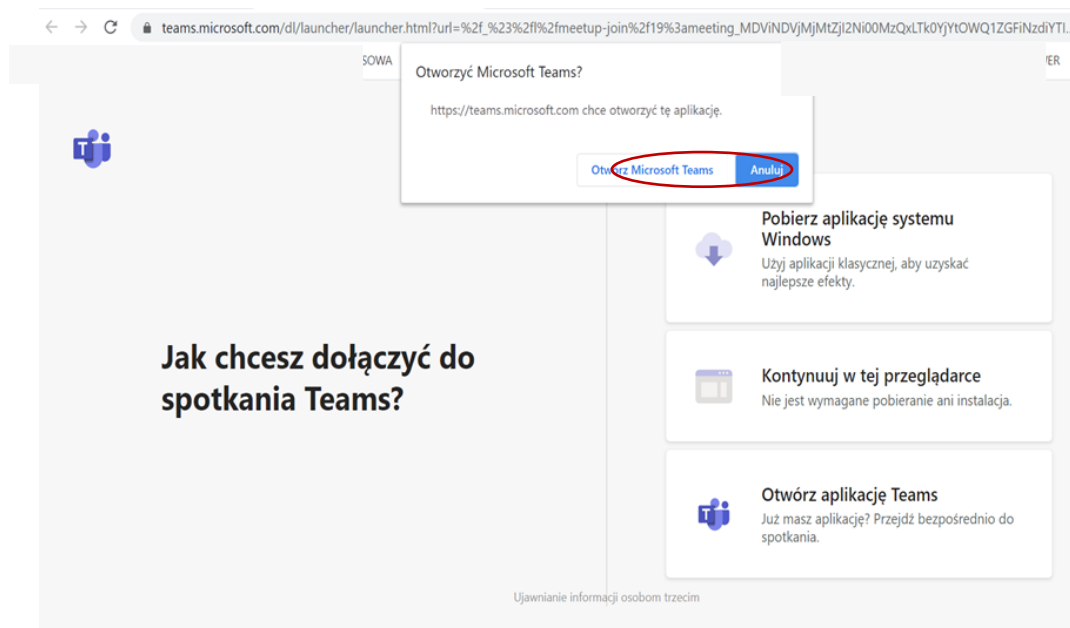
teams.microsoft.com/dl/launcher/launcher.html?url=%2f_%23%2fl%2fmeetup-join%2f19%3ameeting_MDViNDVjMjMtZjI2Ni00MzQxLTk0YjYtOWQ1ZGFiNzdiYTI...

SOWA

VER

Otworzyć Microsoft Teams?

https://teams.microsoft.com chce otworzyć tę aplikację.

Otwórz Microsoft Teams

Anuluj

T

Jak chcesz dołączyć do spotkania Teams?

Pobierz aplikację systemu Windows
Użyj aplikacji klasycznej, aby uzyskać najlepsze efekty.

Kontynuuj w tej przeglądarce
Nie jest wymagane pobieranie ani instalacja.

Otwórz aplikację Teams
Już masz aplikację? Przejdź bezpośrednio do spotkania.

Ujawnianie informacji osobom trzecim